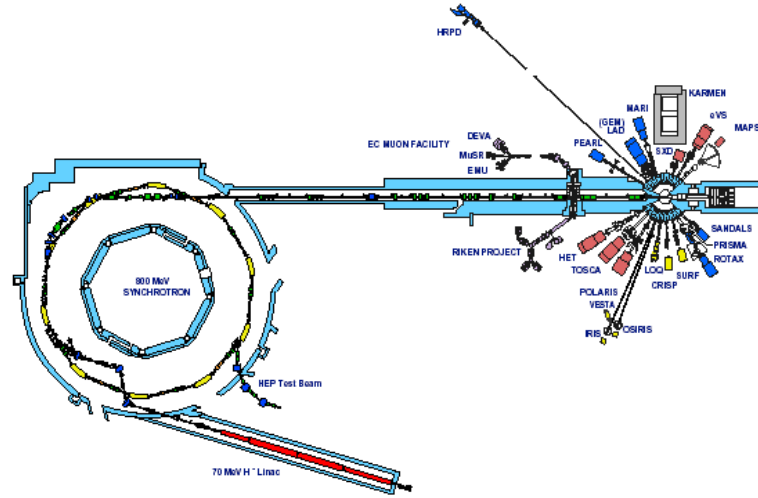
HRPD

KARMEN

MARI

(GEM) LAD

eVS

MAPS

PEARL

SXD

DEVA

EC MUON FACILITY

MuSR

EMU

800 MeV SYNCHROTRON

RIKEN PROJECT

HET

TOSCA

LOQ

SURF

SANDALS

PRISMA

ROTAX

CRISP

POLARIS

VESTA

IRIS

OSIRIS

HEP Test Beam

70 MeV H⁻ Linac